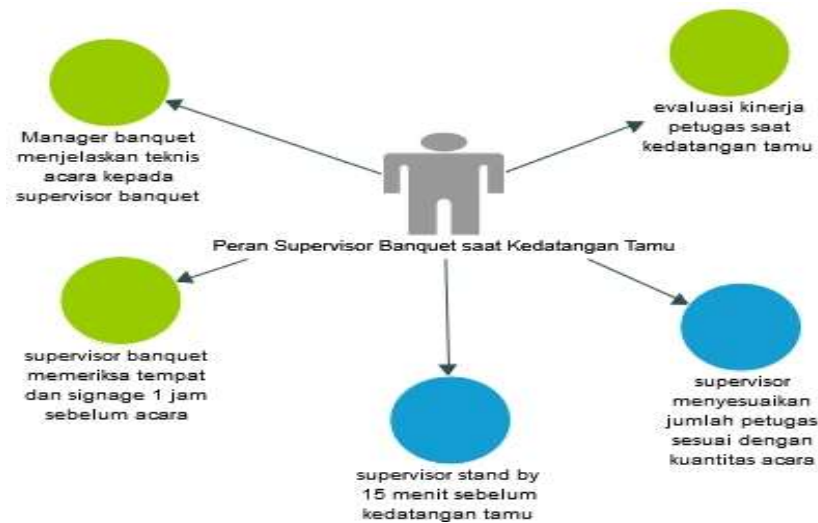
Manager banquet menjelaskan teknis acara kepada supervisor banquet

evaluasi kinerja petugas saat kedatangan tamu

Peran Supervisor Banquet saat Kedatangan Tamu

supervisor banquet memeriksa tempat dan signage 1 jam sebelum acara

supervisor stand by 15 menit sebelum kedatangan tamu

supervisor menyesuaikan jumlah petugas sesuai dengan kuantitas acara